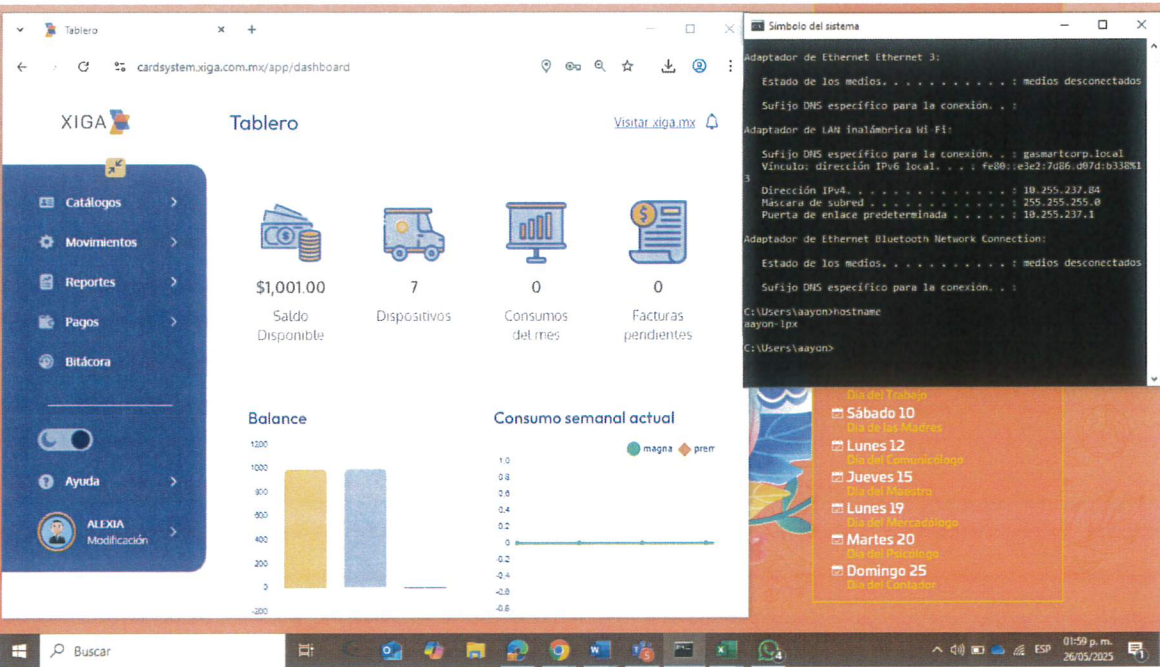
Tablero
cardsystem.xiga.com.mx/app/dashboard

XIGA
Tablero
Visitar xiga.mx

Catálogos
Movimientos
Reportes
Pagos
Bitácora
Ayuda
ALEXIA
Modificación

$1,001.00
Saldo Disponible

7
Dispositivos

0
Consumos del mes

0
Facturas pendientes

Balance
1200
1000
800
600
400
200
0
-200

Consumo semanal actual
magna
prem
1.0
0.8
0.6
0.4
0.2
0
-0.2
-0.4
-0.6
-0.8

Símbolo del sistema

Adaptador de Ethernet Ethernet 3:

Estado de los medios. . . . . . . . . . . : medios desconectados

Sufijo DNS específico para la conexión. . :

Adaptador de LAN inalámbrica Wi-Fi:

Sufijo DNS específico para la conexión. . : gasmartcorp.local
Vínculo: dirección IPv6 local. . . : fe80::e3e2:7d86:d07d:b338%13
Dirección IPv4. . . . . . . . . . . . . . : 10.255.237.84
Máscara de subred . . . . . . . . . . . . : 255.255.255.0
Puerta de enlace predeterminada . . . . . : 10.255.237.1

Adaptador de Ethernet Bluetooth Network Connection:

Estado de los medios. . . . . . . . . . . : medios desconectados

Sufijo DNS específico para la conexión. . :

C:\Users\aayon>hostname
aayon-lpx

C:\Users\aayon>

Día del Trabajo
Sábado 10
Día de las Madres
Lunes 12
Día del Comunicólogo
Jueves 15
Día del Maestro
Lunes 19
Día del Mercadólogo
Martes 20
Día del Psicólogo
Domingo 25
Día del Contador

Buscar
ESP
01:59 p. m.
26/05/2025